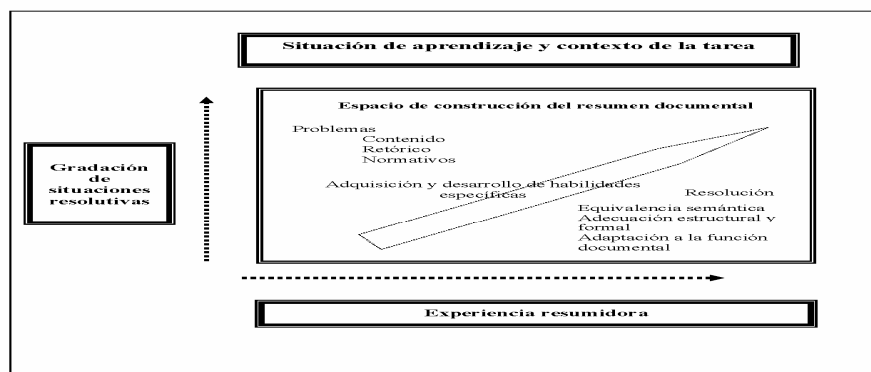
Situación de aprendizaje y contexto de la tarea

Espacio de construcción del resumen documental

Problemas
Contenido
Retórico
Normativos

Gradación de situaciones resolutivas

Adquisición y desarrollo de habilidades específicas

Resolución
Equivalencia semántica
Adecuación estructural y formal
Adaptación a la función documental

Experiencia resumidora